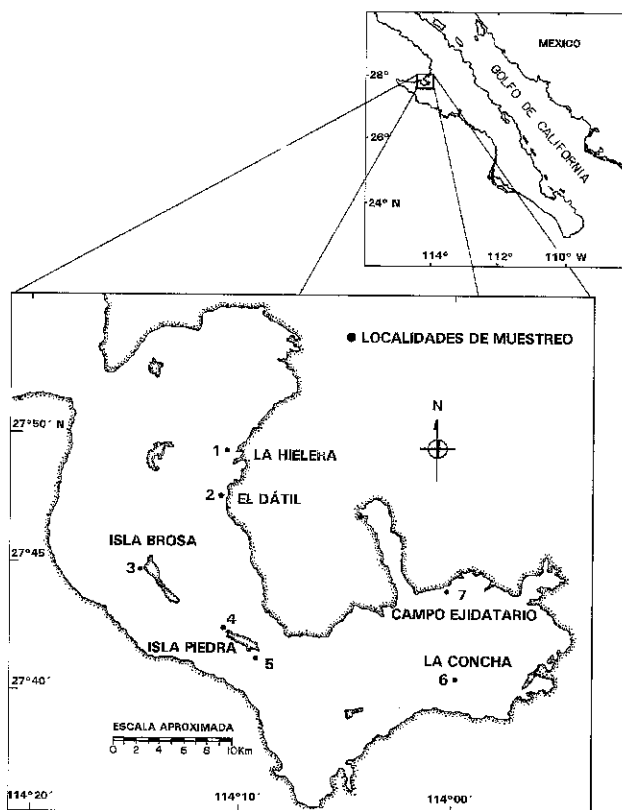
MEXICO
GOLFO DE CALIFORNIA
28°
26°
24° N
114°
112°
110° W

● LOCALIDADES DE MUESTREO
N
27°50' N
1 LA HIELERA
2 EL DÁTIL
ISLA BROSA
27°45
3
4
ISLA PIEDRA
5
7
CAMPO EJIDATARIO
LA CONCHA
6
27°40'
ESCALA APROXIMADA
0 2 4 6 8 10Km
114°20'
114°10'
114°00'